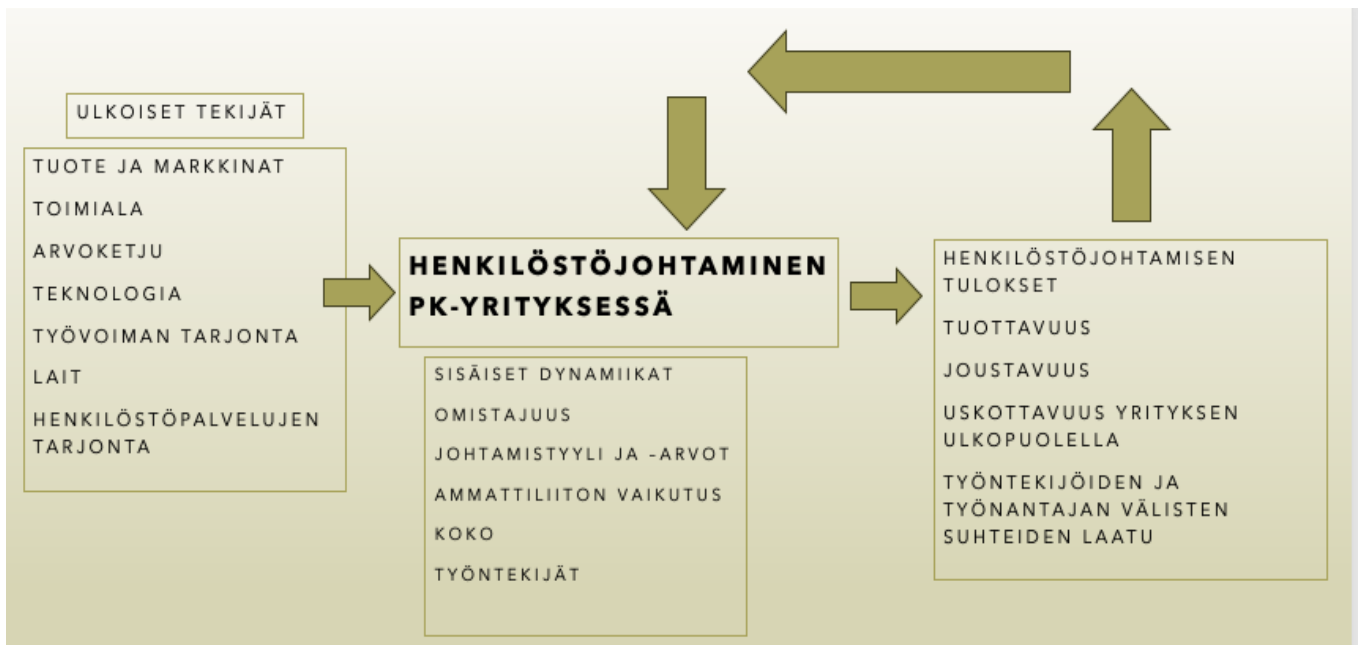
ULKOISET TEKIJÄT

TUOTE JA MARKKINAT

TOIMIALA

ARVOKETJU

TEKNOLOGIA

TYÖVOIMAN TARJONTA

LAIT

HENKILÖSTÖPALVELUJEN TARJONTA

HENKILÖSTÖJOHTAMINEN PK-YRITYKSESSÄ

SISÄISET DYNAMIIKAT

OMISTAJUUS

JOHTAMISTYYLI JA -ARVOT

AMMATTILIITON VAIKUTUS

KOKO

TYÖNTEKIJÄT

HENKILÖSTÖJOHTAMISEN TULOKSET

TUOTTAVUUS

JOUSTAVUUS

USKOTTAVUUS YRITYKSEN ULKOPUOLELLA

TYÖNTEKIJÖIDEN JA TYÖNANTAJAN VÄLISTEN SUHTEIDEN LAATU